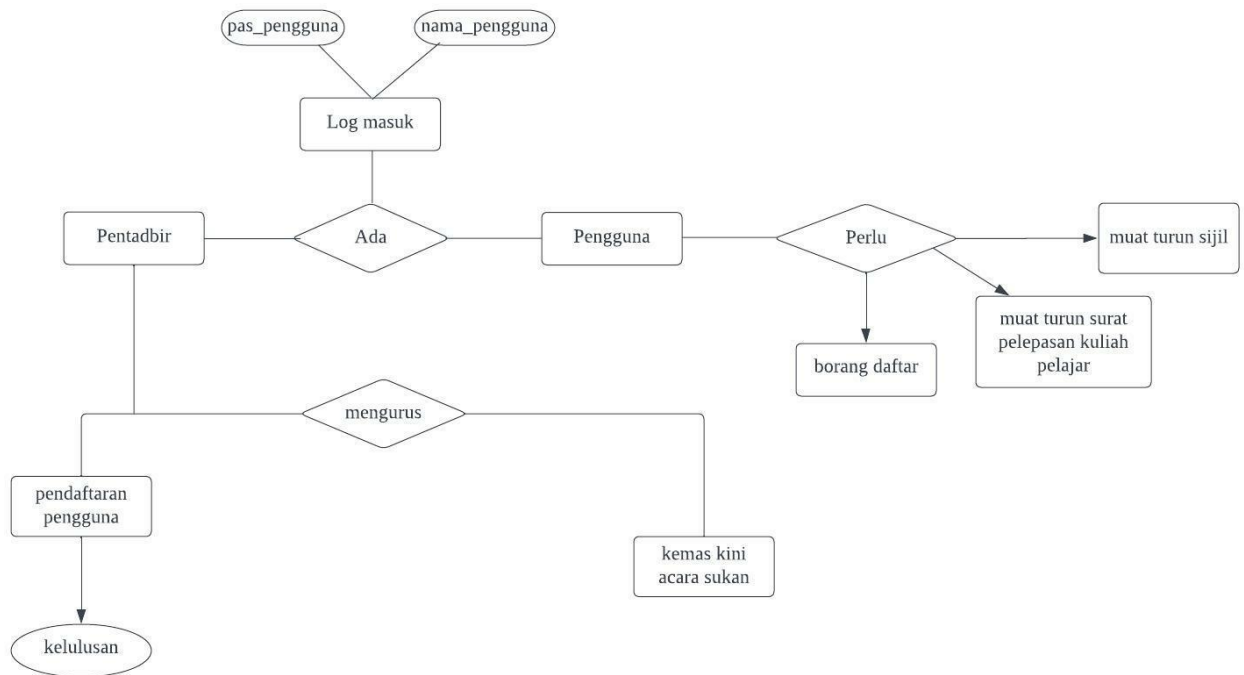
pas_pengguna

nama_pengguna

Log masuk

Pentadbir

Ada

Pengguna

Perlu

muat turun sijil

muat turun surat pelepasan kuliah pelajar

borang daftar

mengurus

pendaftaran pengguna

kemas kini acara sukan

kelulusan